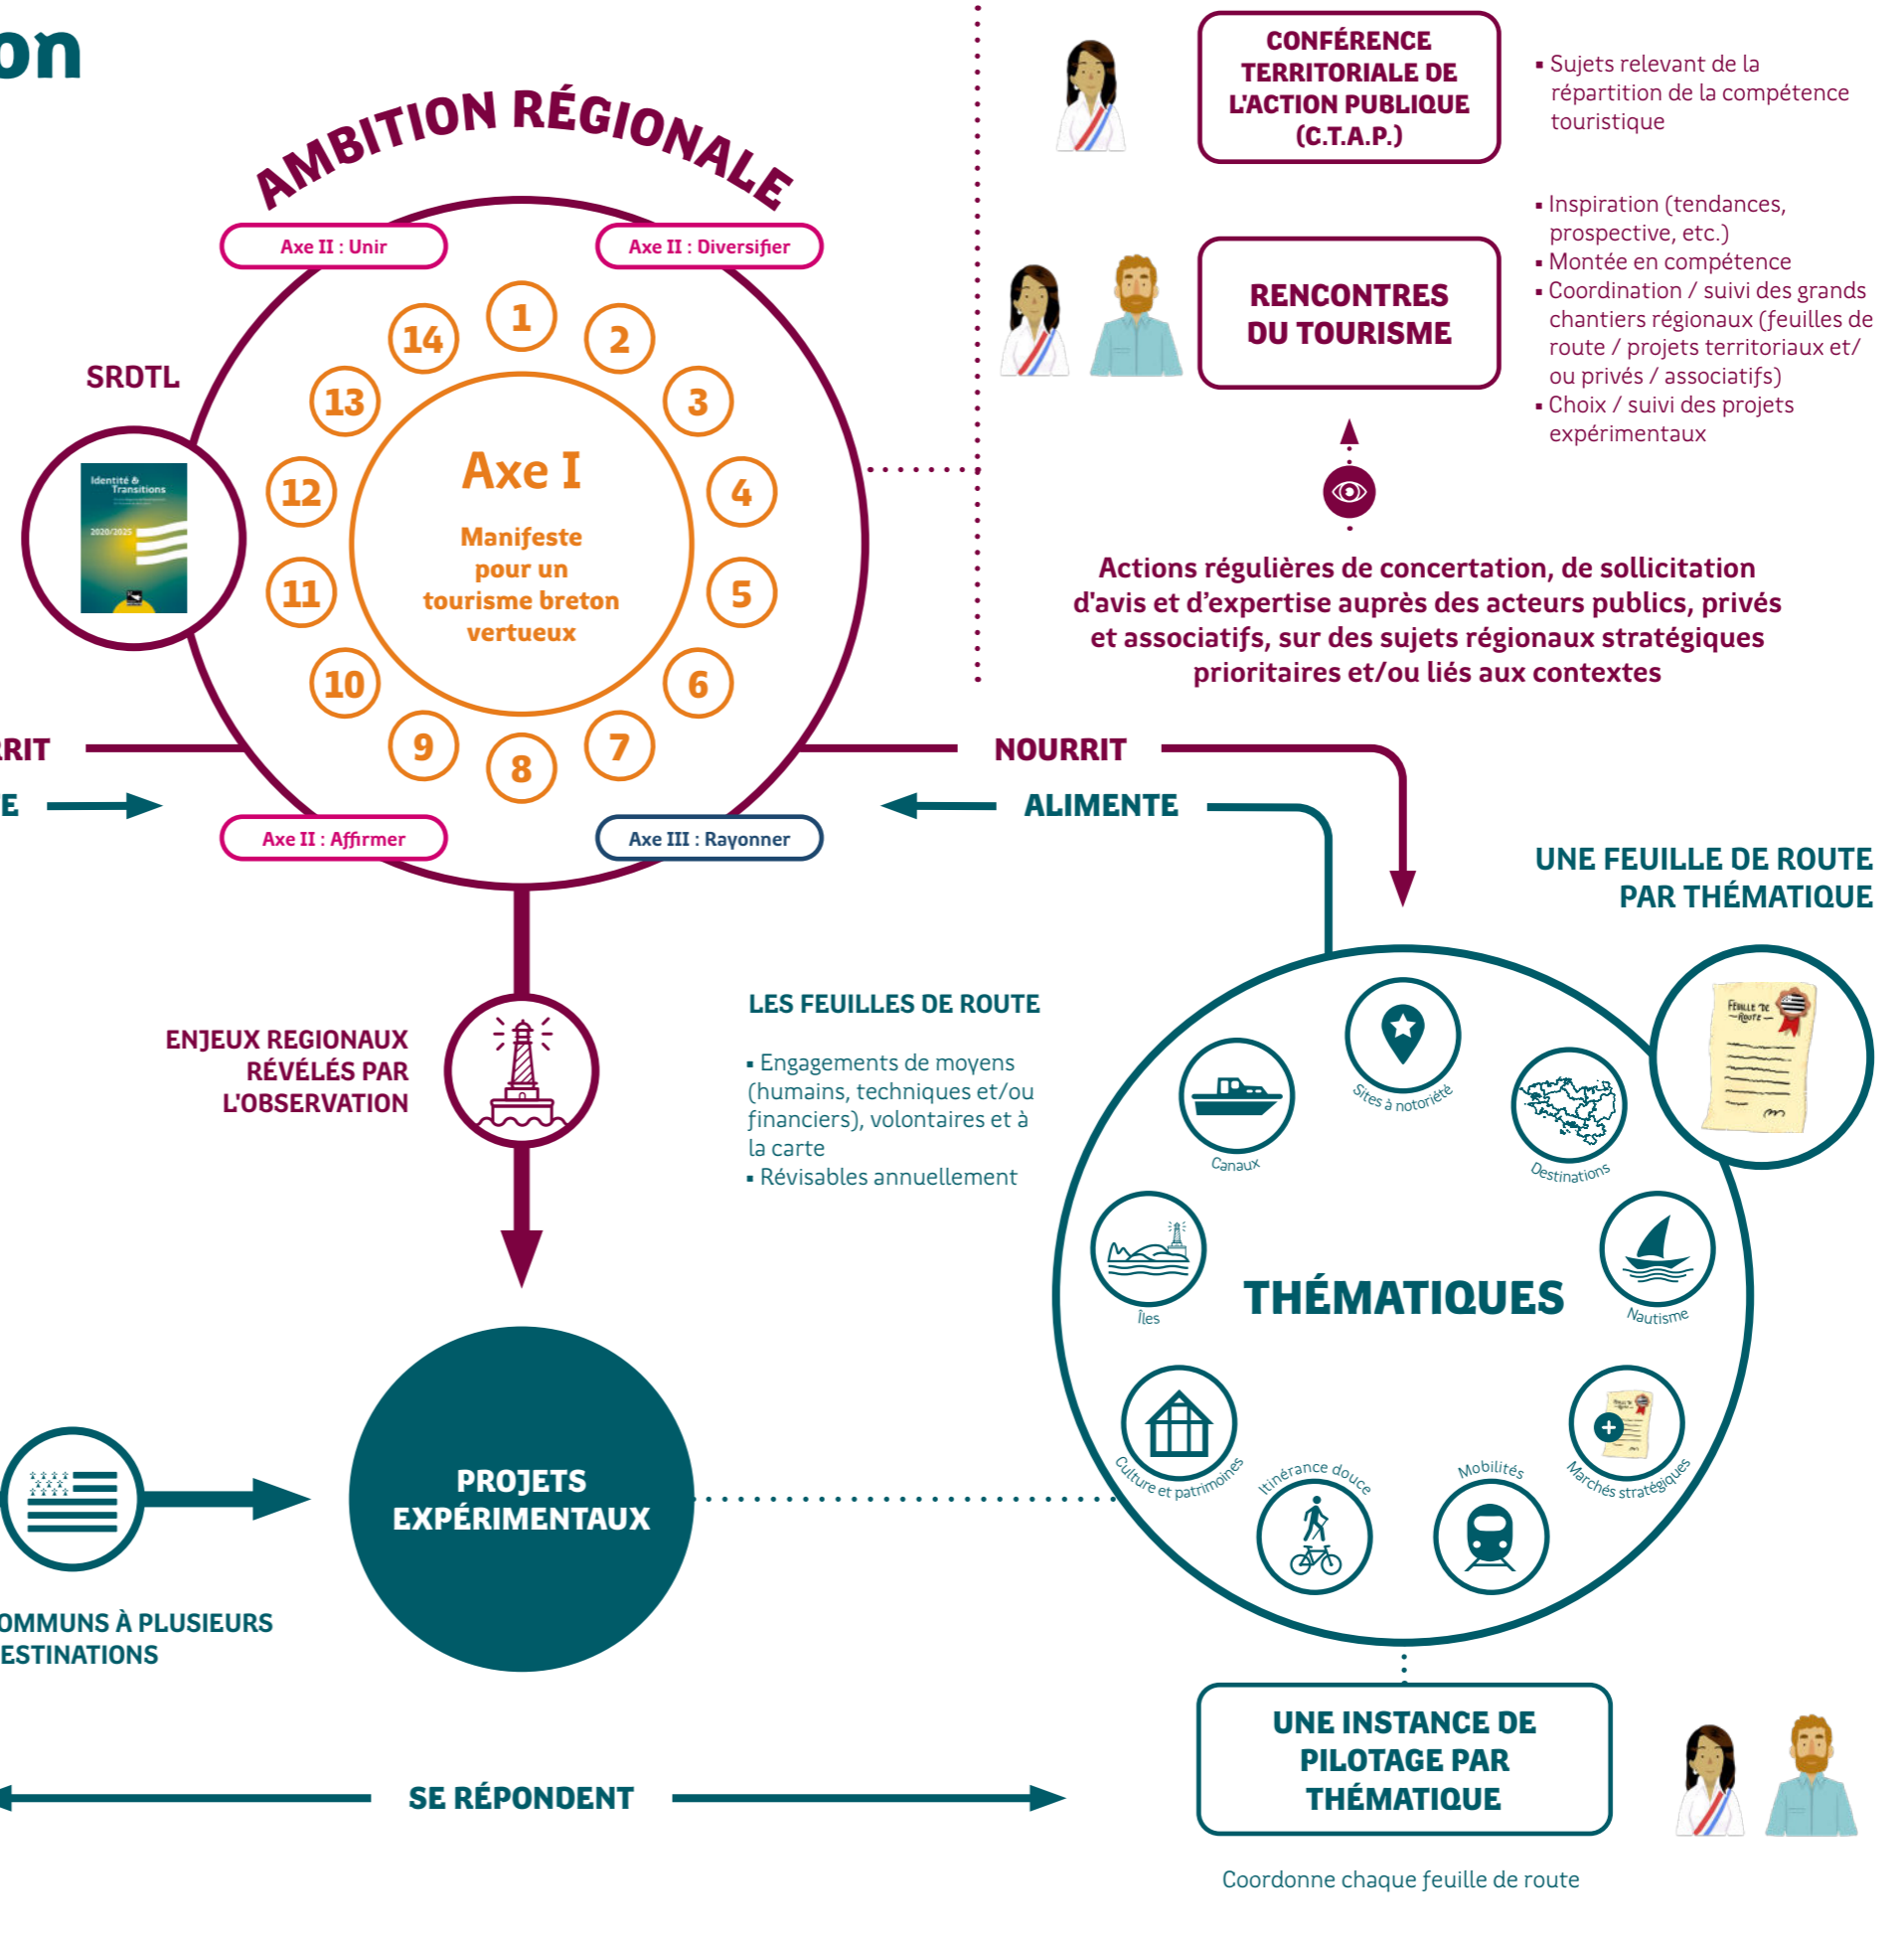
on

AMBITION RÉGIONALE

Axe II : Unir

Axe II : Diversifier

SRDTL

Identité & Transitions 2020/2025

14 1 2 13 3 12 4 11 5 10 6 9 8 7

Axe I

Manifeste pour un tourisme breton vertueux

Axe II : Affirmer

Axe III : Rayonner

RIT

E

CONFÉRENCE TERRITORIALE DE L'ACTION PUBLIQUE (C.T.A.P.)

▪ Sujets relevant de la répartition de la compétence touristique

RENCONTRES DU TOURISME

▪ Inspiration (tendances, prospective, etc.)
▪ Montée en compétence
▪ Coordination / suivi des grands chantiers régionaux (feuilles de route / projets territoriaux et/ ou privés / associatifs)
▪ Choix / suivi des projets expérimentaux

Actions régulières de concertation, de sollicitation d'avis et d'expertise auprès des acteurs publics, privés et associatifs, sur des sujets régionaux stratégiques prioritaires et/ou liés aux contextes

NOURRIT

ALIMENTE

UNE FEUILLE DE ROUTE PAR THÉMATIQUE

ENJEUX REGIONAUX RÉVÉLÉS PAR L'OBSERVATION

LES FEUILLES DE ROUTE

▪ Engagements de moyens (humains, techniques et/ou financiers), volontaires et à la carte
▪ Révisables annuellement

Feuille de route

Sites à notoriété

Canaux

Destinations

Îles

THÉMATIQUES

Nautisme

Culture et patrimoines

Itinérance douce

Mobilités

Marchés stratégiques

PROJETS EXPÉRIMENTAUX

OMMUNS À PLUSIEURS ESTINATIONS

SE RÉPONDENT

UNE INSTANCE DE PILOTAGE PAR THÉMATIQUE

Coordonne chaque feuille de route